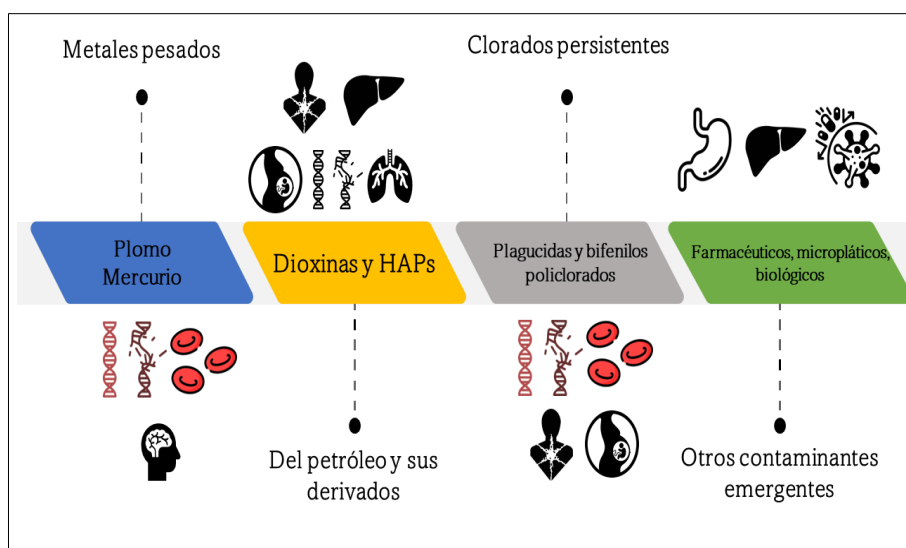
Metales pesados

Clorados persistentes

Plomo
Mercurio

Dioxinas y HAPs

Plagucidas y bifenilos policlorados

Farmacéuticos, microplásticos, biológicos

Del petróleo y sus derivados

Otros contaminantes emergentes